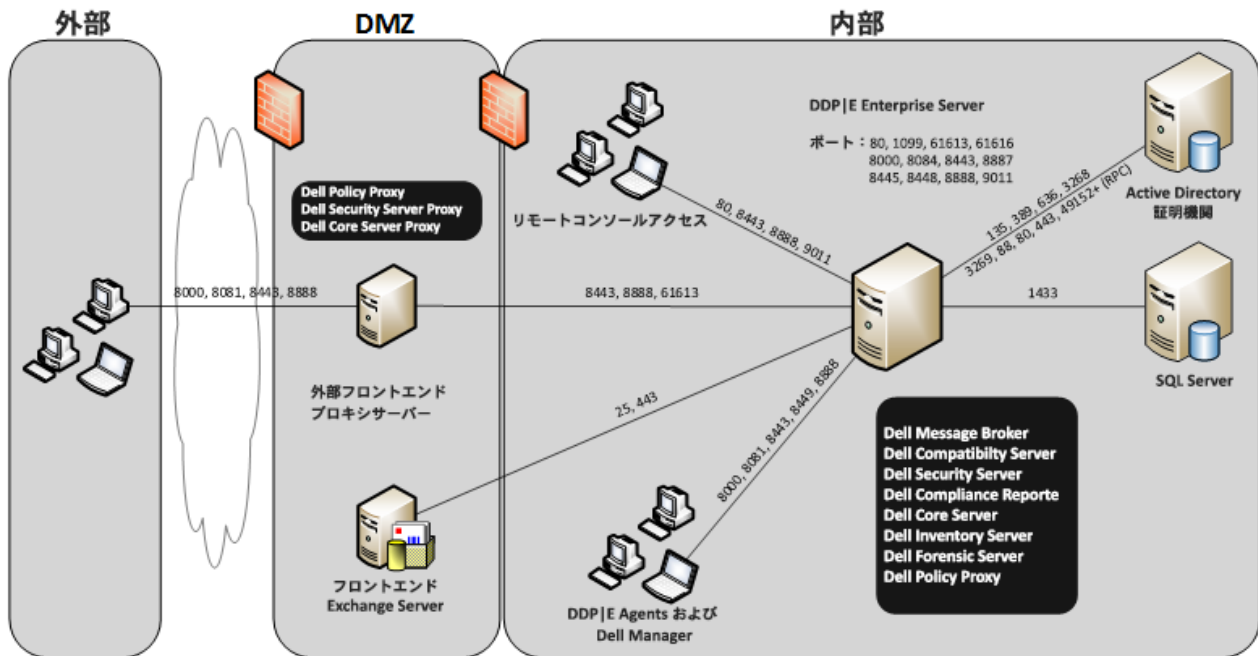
外部

DMZ

内部

Dell Policy Proxy
Dell Security Server Proxy
Dell Core Server Proxy

8000, 8081, 8443, 8888

外部フロントエンド
プロキシサーバー

フロントエンド
Exchange Server

リモートコンソールアクセス

DDP|E Enterprise Server

ポート：80, 1099, 61613, 61616
8000, 8084, 8443, 8887
8445, 8448, 8888, 9011

80, 8443, 8888, 9011

8443, 8888, 61613

25, 443

8000, 8081, 8443, 8449, 8888

135, 389, 636, 3268
3269, 88, 80, 443, 49152+ (RPC)

Active Directory
証明機関

1433

SQL Server

Dell Message Broker
Dell Compatibilty Server
Dell Security Server
Dell Compliance Reporte
Dell Core Server
Dell Inventory Server
Dell Forensic Server
Dell Policy Proxy

DDP|E Agents および
Dell Manager